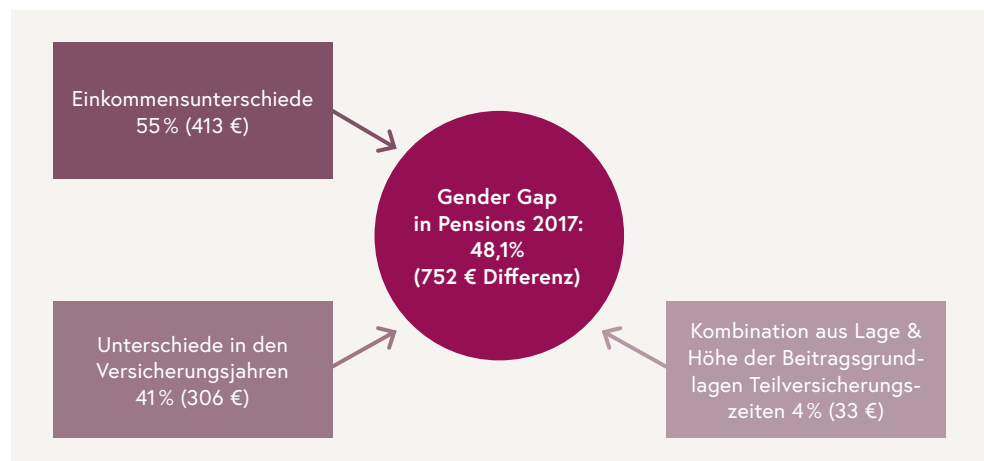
Einkommensunterschiede
55 % (413 €)

Gender Gap
in Pensions 2017:
48,1%
(752 € Differenz)

Unterschiede in den Versicherungsjahren
41 % (306 €)

Kombination aus Lage & Höhe der Beitragsgrundlagen Teilversicherungszeiten 4 % (33 €)